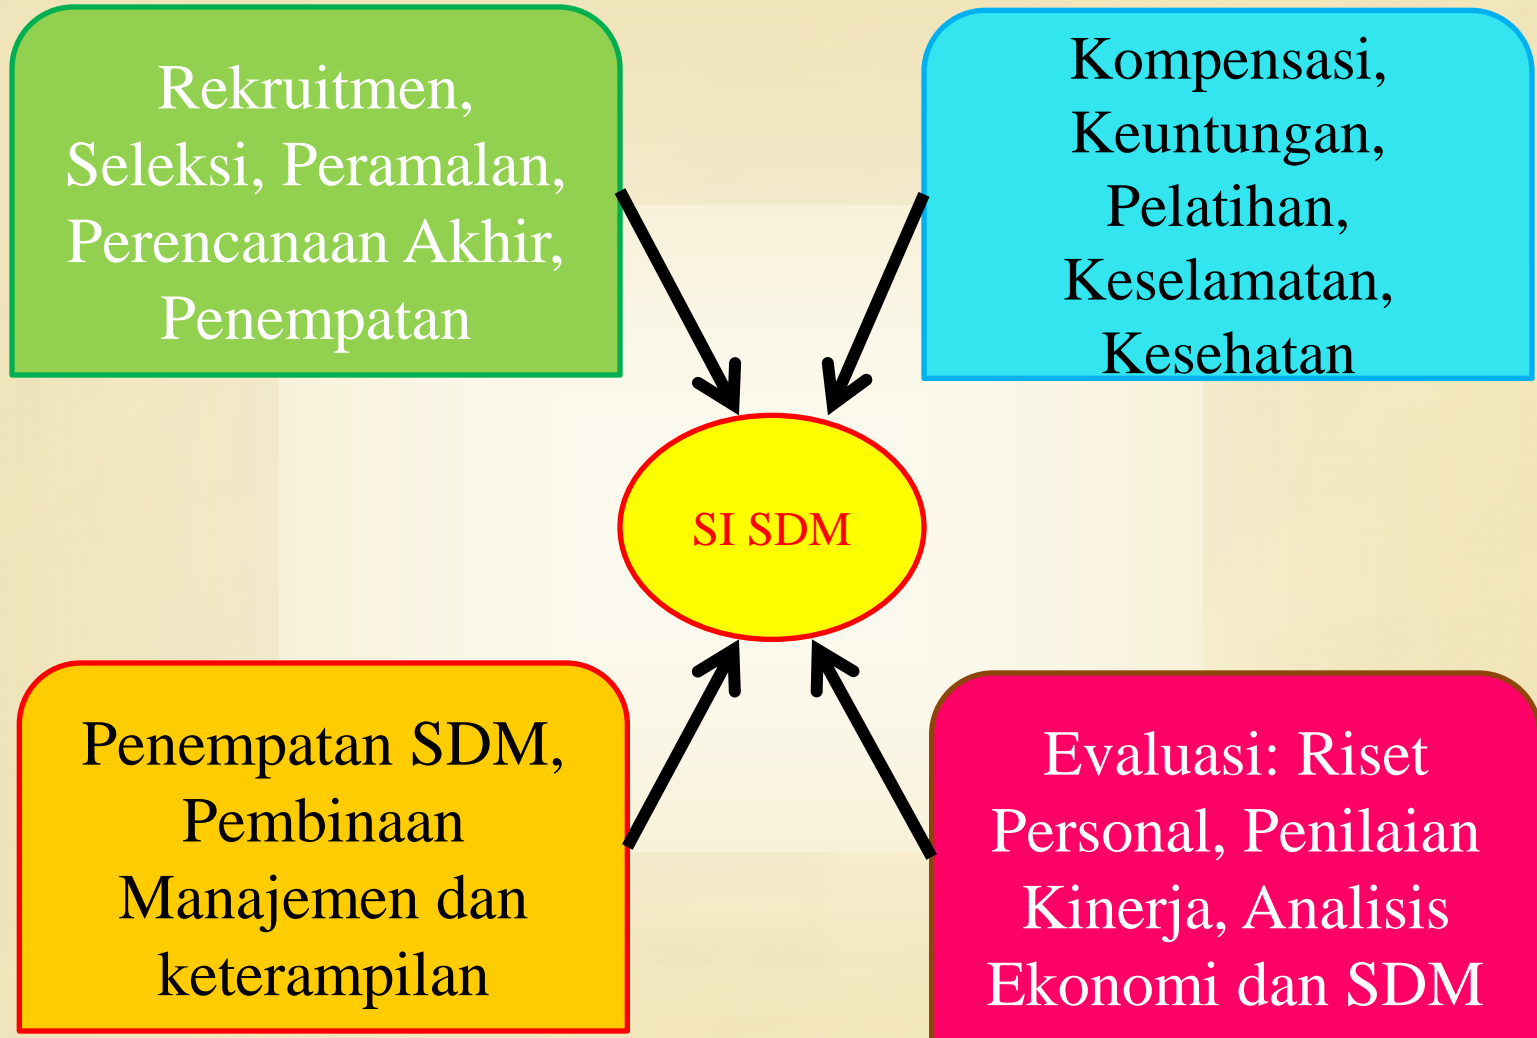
Rekruitmen, Seleksi, Peramalan, Perencanaan Akhir, Penempatan

Kompensasi, Keuntungan, Pelatihan, Keselamatan, Kesehatan

SI SDM

Penempatan SDM, Pembinaan Manajemen dan keterampilan

Evaluasi: Riset Personal, Penilaian Kinerja, Analisis Ekonomi dan SDM